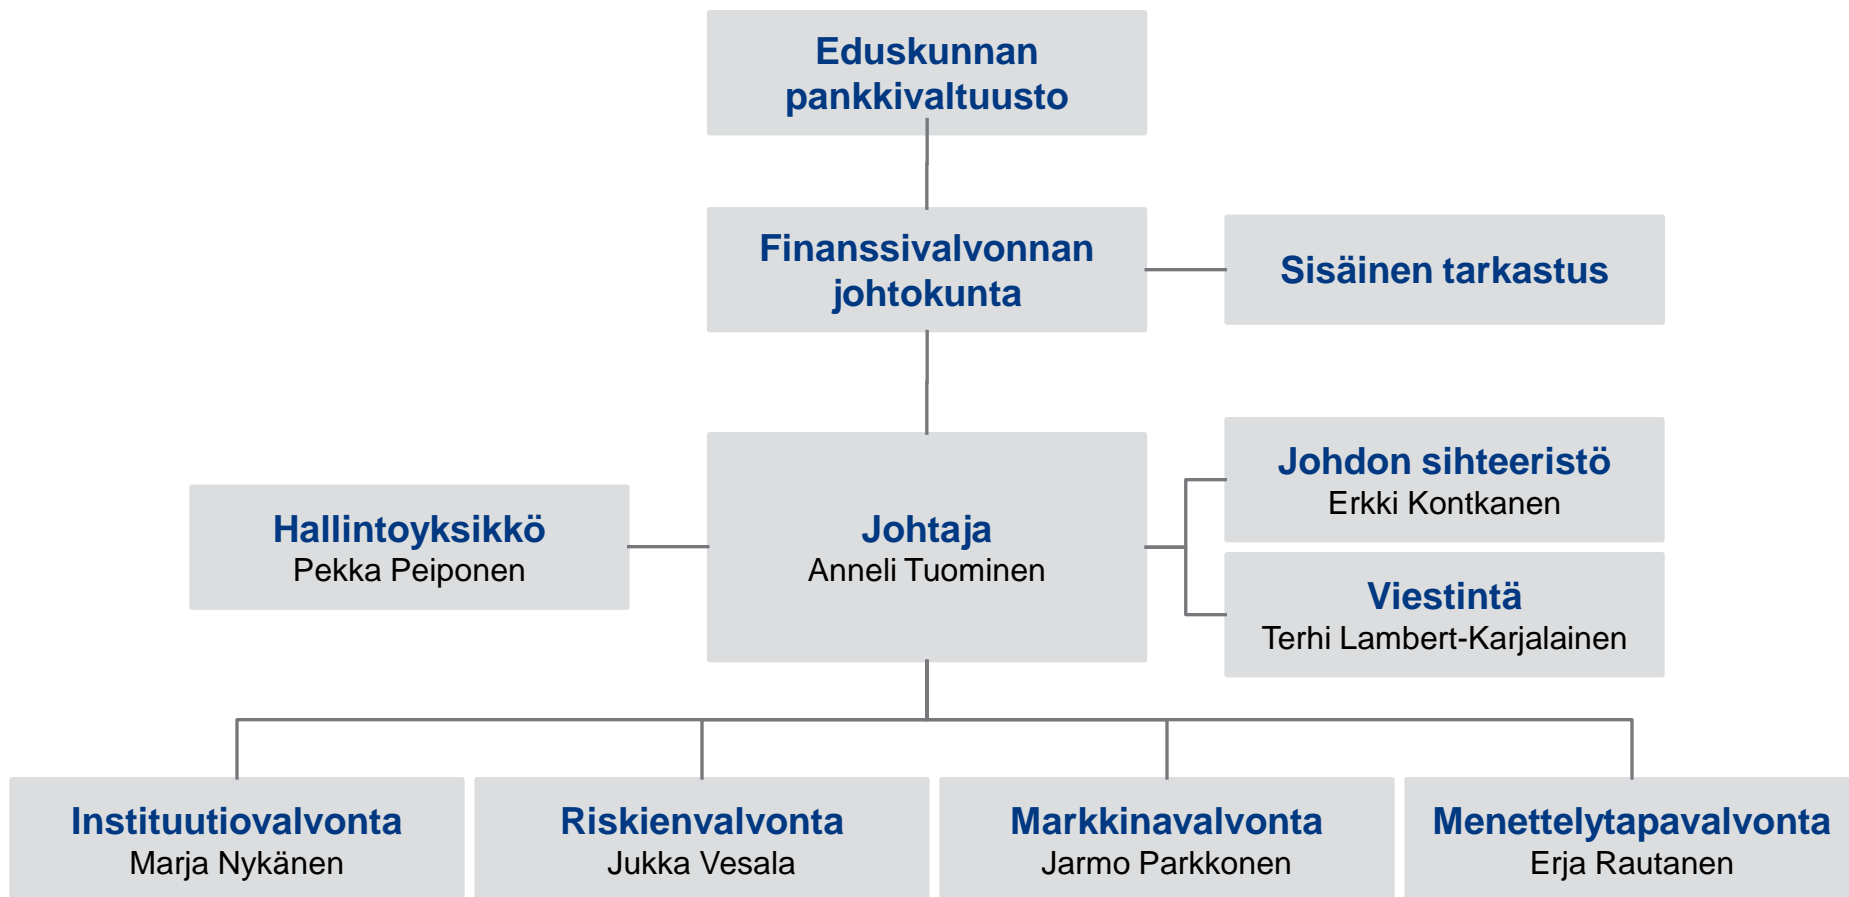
Eduskunnan pankkivaltuusto

Finanssivalvonnan johtokunta

Sisäinen tarkastus

Hallintoyksikkö
Pekka Peiponen

Johtaja
Anneli Tuominen

Johdon sihteeristö
Erkki Kontkanen

Viestintä
Terhi Lambert-Karjalainen

Instituutiovalvonta
Marja Nykänen

Riskienvalvonta
Jukka Vesala

Markkinavalvonta
Jarmo Parkkonen

Menettelytapavalvonta
Erja Rautanen